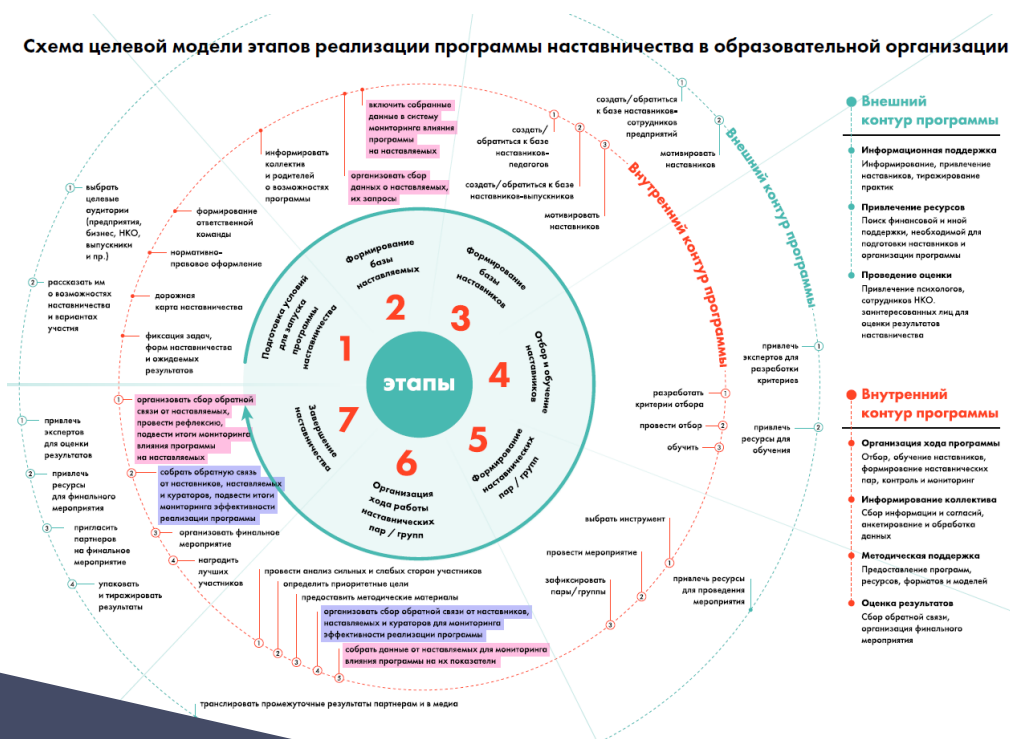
Схема целевой модели этапов реализации программы наставничества в образовательной организации

Внешний контур программы

Внутренний контур программы

этапы

1 Подготовка условий для запуска программы наставничества

2 Формирование базы наставляемых

3 Формирование базы наставников

4 Отбор и обучение наставников

5 Формирование наставнических пар / групп

6 Организация хода работы наставнических пар / групп

7 Завершение наставничества

информировать коллектив и родителей о возможностях программы

включить собранные данные в систему мониторинга влияния программы на наставляемых

организовать сбор данных о наставляемых, их запросы

создать/обратиться к базе наставников-сотрудников предприятий

мотивировать наставников

создать/обратиться к базе наставников-педагогов

создать/обратиться к базе наставников-выпускников

мотивировать наставников

1 выбрать целевые аудитории (предприятия, бизнес, НКО, выпускники и пр.)

2 рассказать им о возможностях наставничества и вариантах участия

формирование ответственной команды

нормативно-правовое оформление

дорожная карта наставничества

фиксация задач, форм наставничества и ожидаемых результатов

1 привлечь экспертов для разработки критериев

2 привлечь ресурсы для обучения

разработать критерии отбора

провести отбор

обучить

1 организовать сбор обратной связи от наставляемых, провести рефлексию, подвести итоги мониторинга влияния программы на наставляемых

2 собрать обратную связь от наставников, наставляемых и кураторов, подвести итоги мониторинга эффективности реализации программы

3 организовать финальное мероприятие

4 наградить лучших участников

1 привлечь экспертов для оценки результатов

2 привлечь ресурсы для финального мероприятия

3 пригласить партнеров на финальное мероприятие

4 упаковать и тиражировать результаты

выбрать инструмент

провести мероприятие

зафиксировать пары/группы

привлечь ресурсы для проведения мероприятия

провести анализ сильных и слабых сторон участников

определить приоритетные цели

предоставить методические материалы

организовать сбор обратной связи от наставников, наставляемых и кураторов для мониторинга эффективности реализации программы

собрать данные от наставляемых для мониторинга влияния программы на их показатели

транслировать промежуточные результаты партнерам и в медиа

Внешний контур программы

Информационная поддержка
Информирование, привлечение наставников, тиражирование практик

Привлечение ресурсов
Поиск финансовой и иной поддержки, необходимой для подготовки наставников и организации программы

Проведение оценки
Привлечение психологов, сотрудников НКО, заинтересованных лиц для оценки результатов наставничества

Внутренний контур программы

Организация хода программы
Отбор, обучение наставников, формирование наставнических пар, контроль и мониторинг

Информирование коллектива
Сбор информации и согласий, анкетирование и обработка данных

Методическая поддержка
Предоставление программ, ресурсов, форматов и моделей

Оценка результатов
Сбор обратной связи, организация финального мероприятия